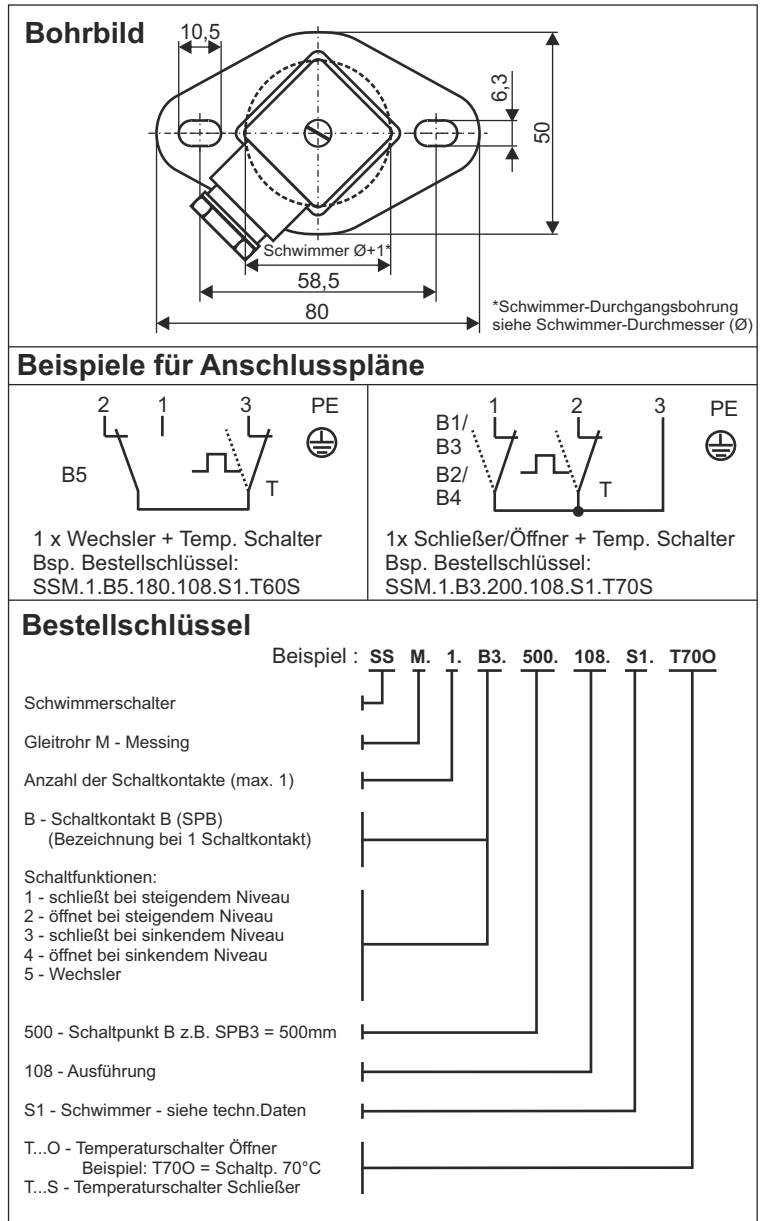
Bohrbild

10,5

6,3

50

Schwimmer Ø+1*

58,5

80

*Schwimmer-Durchgangsbohrung siehe Schwimmer-Durchmesser (Ø)

Beispiele für Anschlusspläne

2 1 3 PE

B5

T

1 x Wechsler + Temp. Schalter
Bsp. Bestellschlüssel:
SSM.1.B5.180.108.S1.T60S

B1/ B3

B2/ B4

1 2 3 PE

T

1x Schließer/Öffner + Temp. Schalter
Bsp. Bestellschlüssel:
SSM.1.B3.200.108.S1.T70S

Bestellschlüssel

Beispiel : SS M. 1. B3. 500. 108. S1. T70O

Schwimmerschalter

Gleitrohr M - Messing

Anzahl der Schaltkontakte (max. 1)

B - Schaltkontakt B (SPB)
(Bezeichnung bei 1 Schaltkontakt)

Schaltfunktionen:
1 - schließt bei steigendem Niveau
2 - öffnet bei steigendem Niveau
3 - schließt bei sinkendem Niveau
4 - öffnet bei sinkendem Niveau
5 - Wechsler

500 - Schaltpunkt B z.B. SPB3 = 500mm

108 - Ausführung

S1 - Schwimmer - siehe techn.Daten

T...O - Temperaturschalter Öffner
Beispiel: T70O = Schaltp. 70°C
T...S - Temperaturschalter Schließer